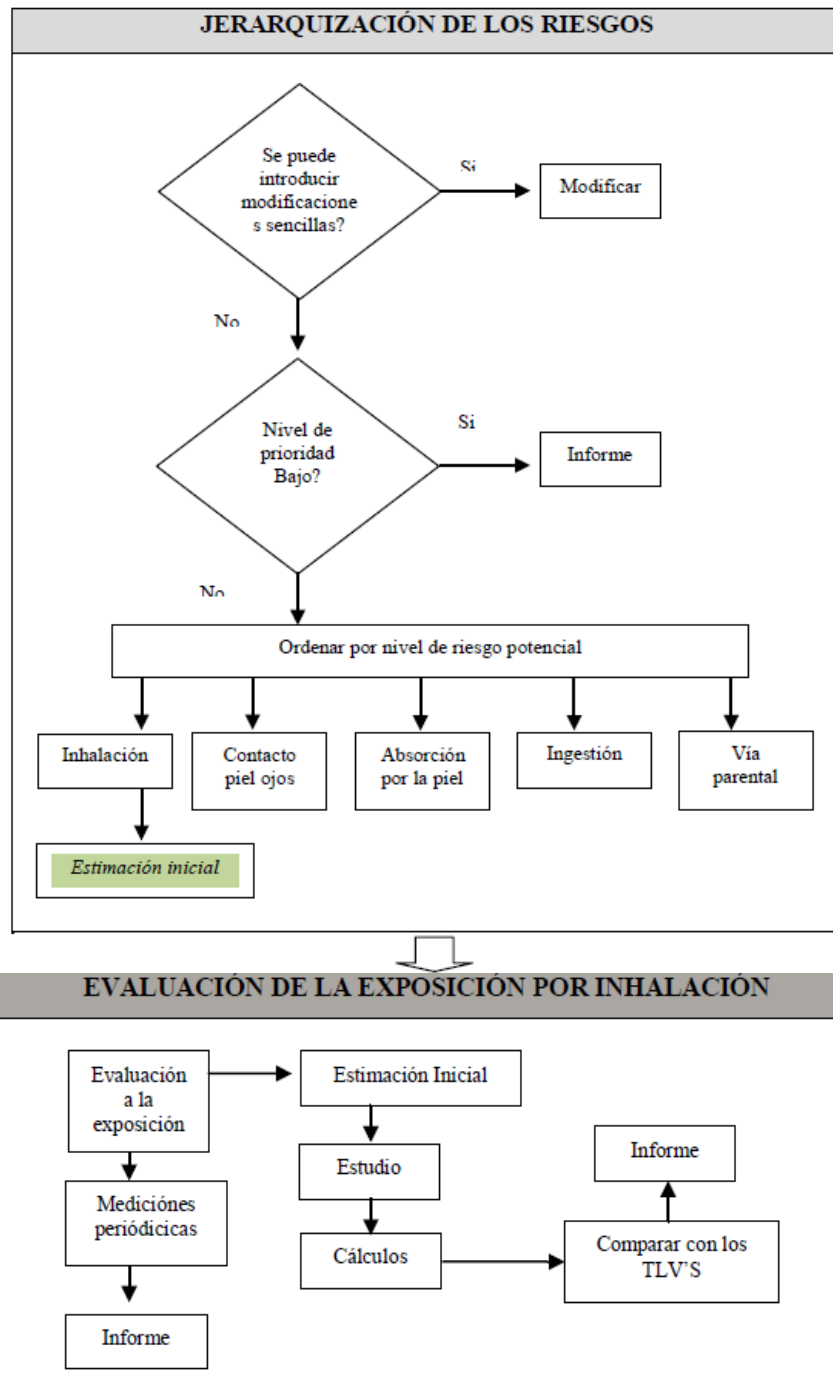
JERARQUIZACIÓN DE LOS RIESGOS

Se puede introducir modificaciones sencillas?

Si

Modificar

No

Nivel de prioridad Bajo?

Si

Informe

No

Ordenar por nivel de riesgo potencial

Inhalación

Contacto piel ojos

Absorción por la piel

Ingestión

Vía parental

Estimación inicial

EVALUACIÓN DE LA EXPOSICIÓN POR INHALACIÓN

Evaluación a la exposición

Estimación Inicial

Estudio

Cálculos

Comparar con los TLV'S

Informe

Mediciónes periódicicas

Informe